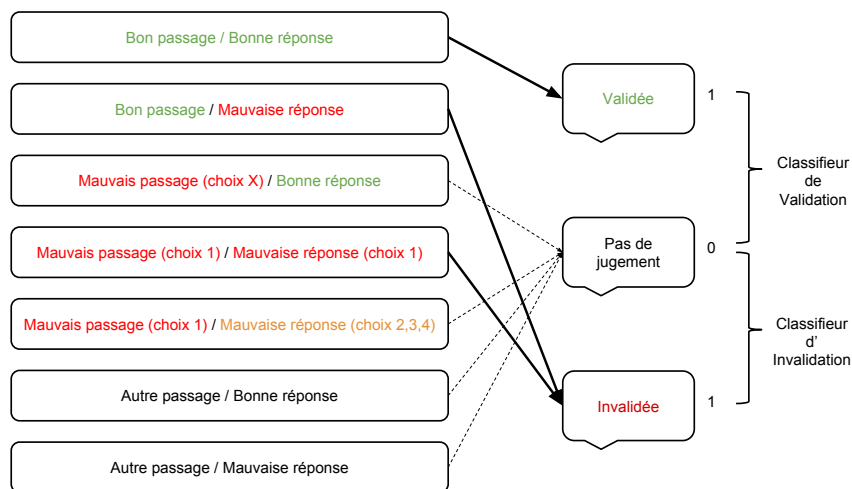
Bon passage / Bonne réponse

Bon passage / Mauvaise réponse

Mauvais passage (choix X) / Bonne réponse

Mauvais passage (choix 1) / Mauvaise réponse (choix 1)

Mauvais passage (choix 1) / Mauvaise réponse (choix 2,3,4)

Autre passage / Bonne réponse

Autre passage / Mauvaise réponse

Validée

Pas de jugement

Invalidée

1

0

1

Classifieur de Validation

Classifieur d' Invalidation